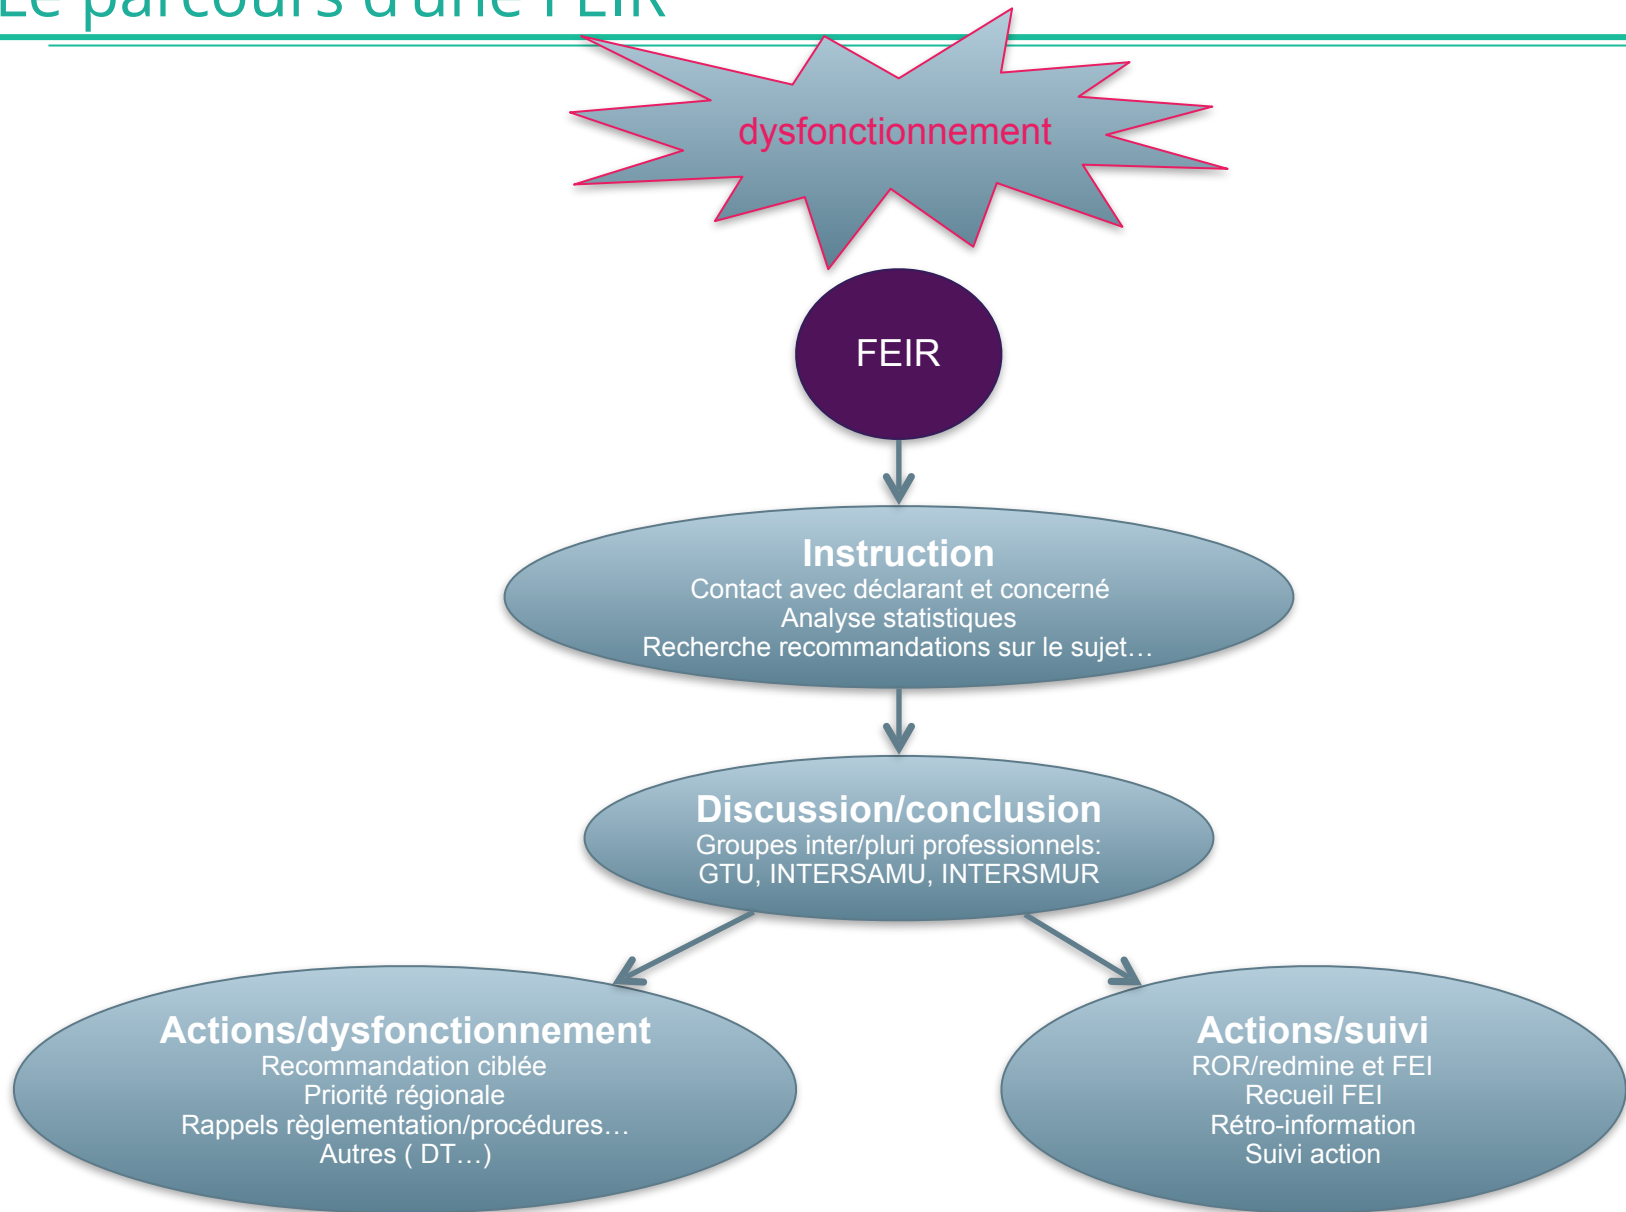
Le parcours d'une FEIR

dysfonctionnement

FEIR

Instruction
Contact avec déclarant et concerné
Analyse statistiques
Recherche recommandations sur le sujet…

Discussion/conclusion
Groupes inter/pluri professionnels:
GTU, INTERSAMU, INTERSMUR

Actions/dysfonctionnement
Recommandation ciblée
Priorité régionale
Rappels règlementation/procédures…
Autres ( DT…)

Actions/suivi
ROR/redmine et FEI
Recueil FEI
Rétro-information
Suivi action